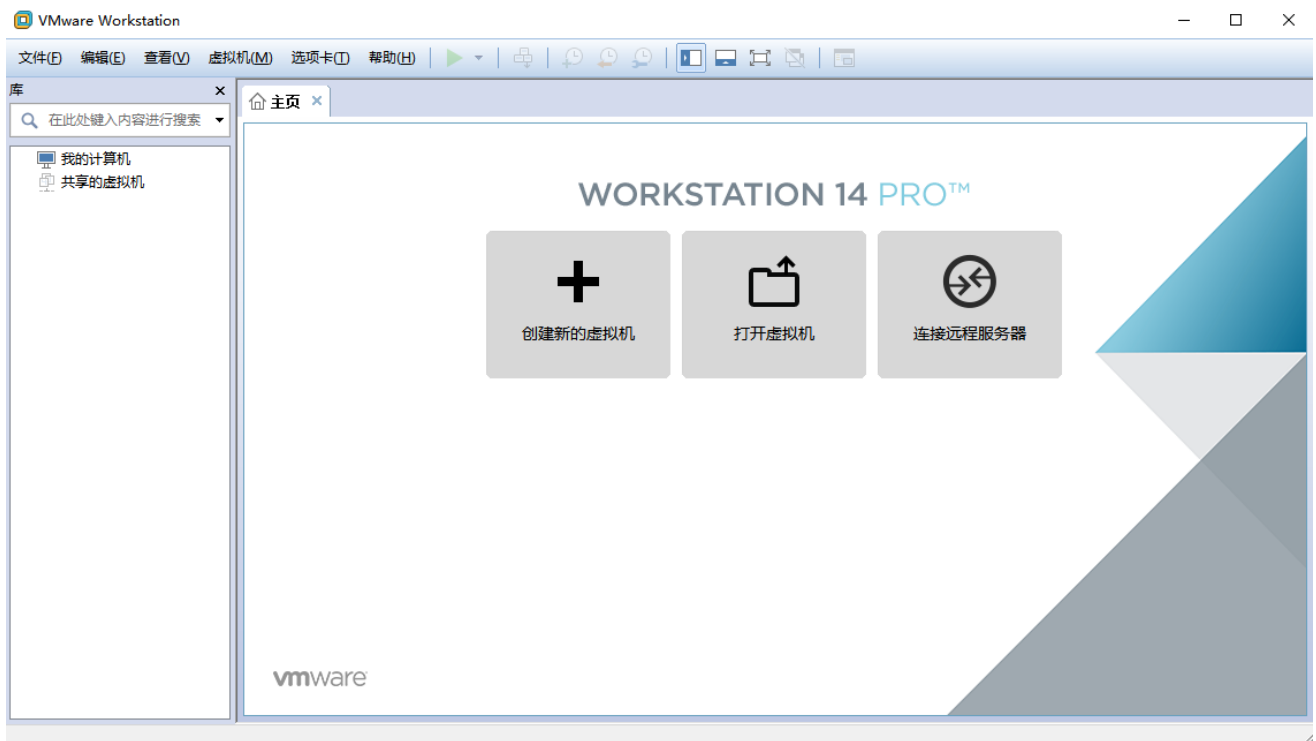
VMware Workstation

文件(F) 编辑(E) 查看(V) 虚拟机(M) 选项卡(T) 帮助(H)

库

在此处键入内容进行搜索

我的计算机
共享的虚拟机

主页

WORKSTATION 14 PRO™

创建新的虚拟机

打开虚拟机

连接远程服务器

vmware